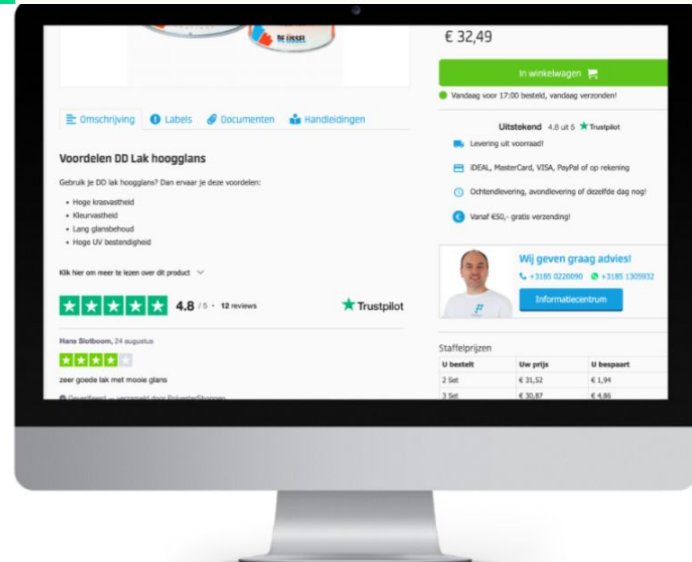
€ 32,49

In winkelwagen

Vandaag voor 17:00 besteld, vandaag verzonden!

Omschrijving Labels Documenten Handleidingen

Uitstekend 4.8 uit 5 Trustpilot

Levering uit voorraad!

iDEAL, MasterCard, VISA, PayPal of op rekening

Ochtendlevering, avondlevering of dezelfde dag nog!

Vanaf €50,- gratis verzending!

Voordelen DD Lak hoogglans

Gebruik je DD lak hoogglans? Dan ervaar je deze voordelen:

- Hoge krasvastheid
- Kleurvastheid
- Lang glansbehoud
- Hoge UV bestendigheid

Klik hier om meer te lezen over dit product

4.8 / 5 · 12 reviews

Trustpilot

Hans Slotboom, 24 augustus

zeer goede lak met mooie glans

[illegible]

Wij geven graag advies!

+3185 0220090 +3185 1305932

Informatiecentrum

Staffelprijzen

| U bestelt | Uw prijs | U bespaart |
|---|---|---|
| 2 Set | € 31,52 | € 1,94 |
| 3 Set | € 30,87 | € 4,86 |